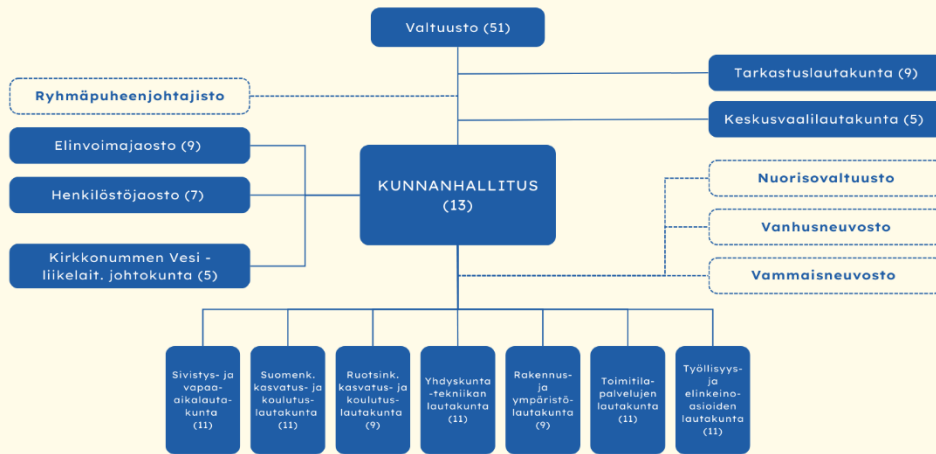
Valtuusto (51)

Ryhmäpuheenjohtajisto

Tarkastuslautakunta (9)

Keskusvaalilautakunta (5)

Elinvoimajaosto (9)

Henkilöstöjaosto (7)

Kirkkonummen Vesi - liikelait. johtokunta (5)

KUNNANHALLITUS (13)

Nuorisovaltuusto

Vanhusneuvosto

Vammaisneuvosto

Sivistys- ja vapaa-aikalautakunta (11)

Suomenk. kasvatus- ja koulutuslautakunta (11)

Ruotsink. kasvatus- ja koulutuslautakunta (9)

Yhdyskunta-tekniikan lautakunta (11)

Rakennus- ja ympäristölautakunta (9)

Toimitilapalvelujen lautakunta (11)

Työllisyys- ja elinkeinoasioiden lautakunta (11)